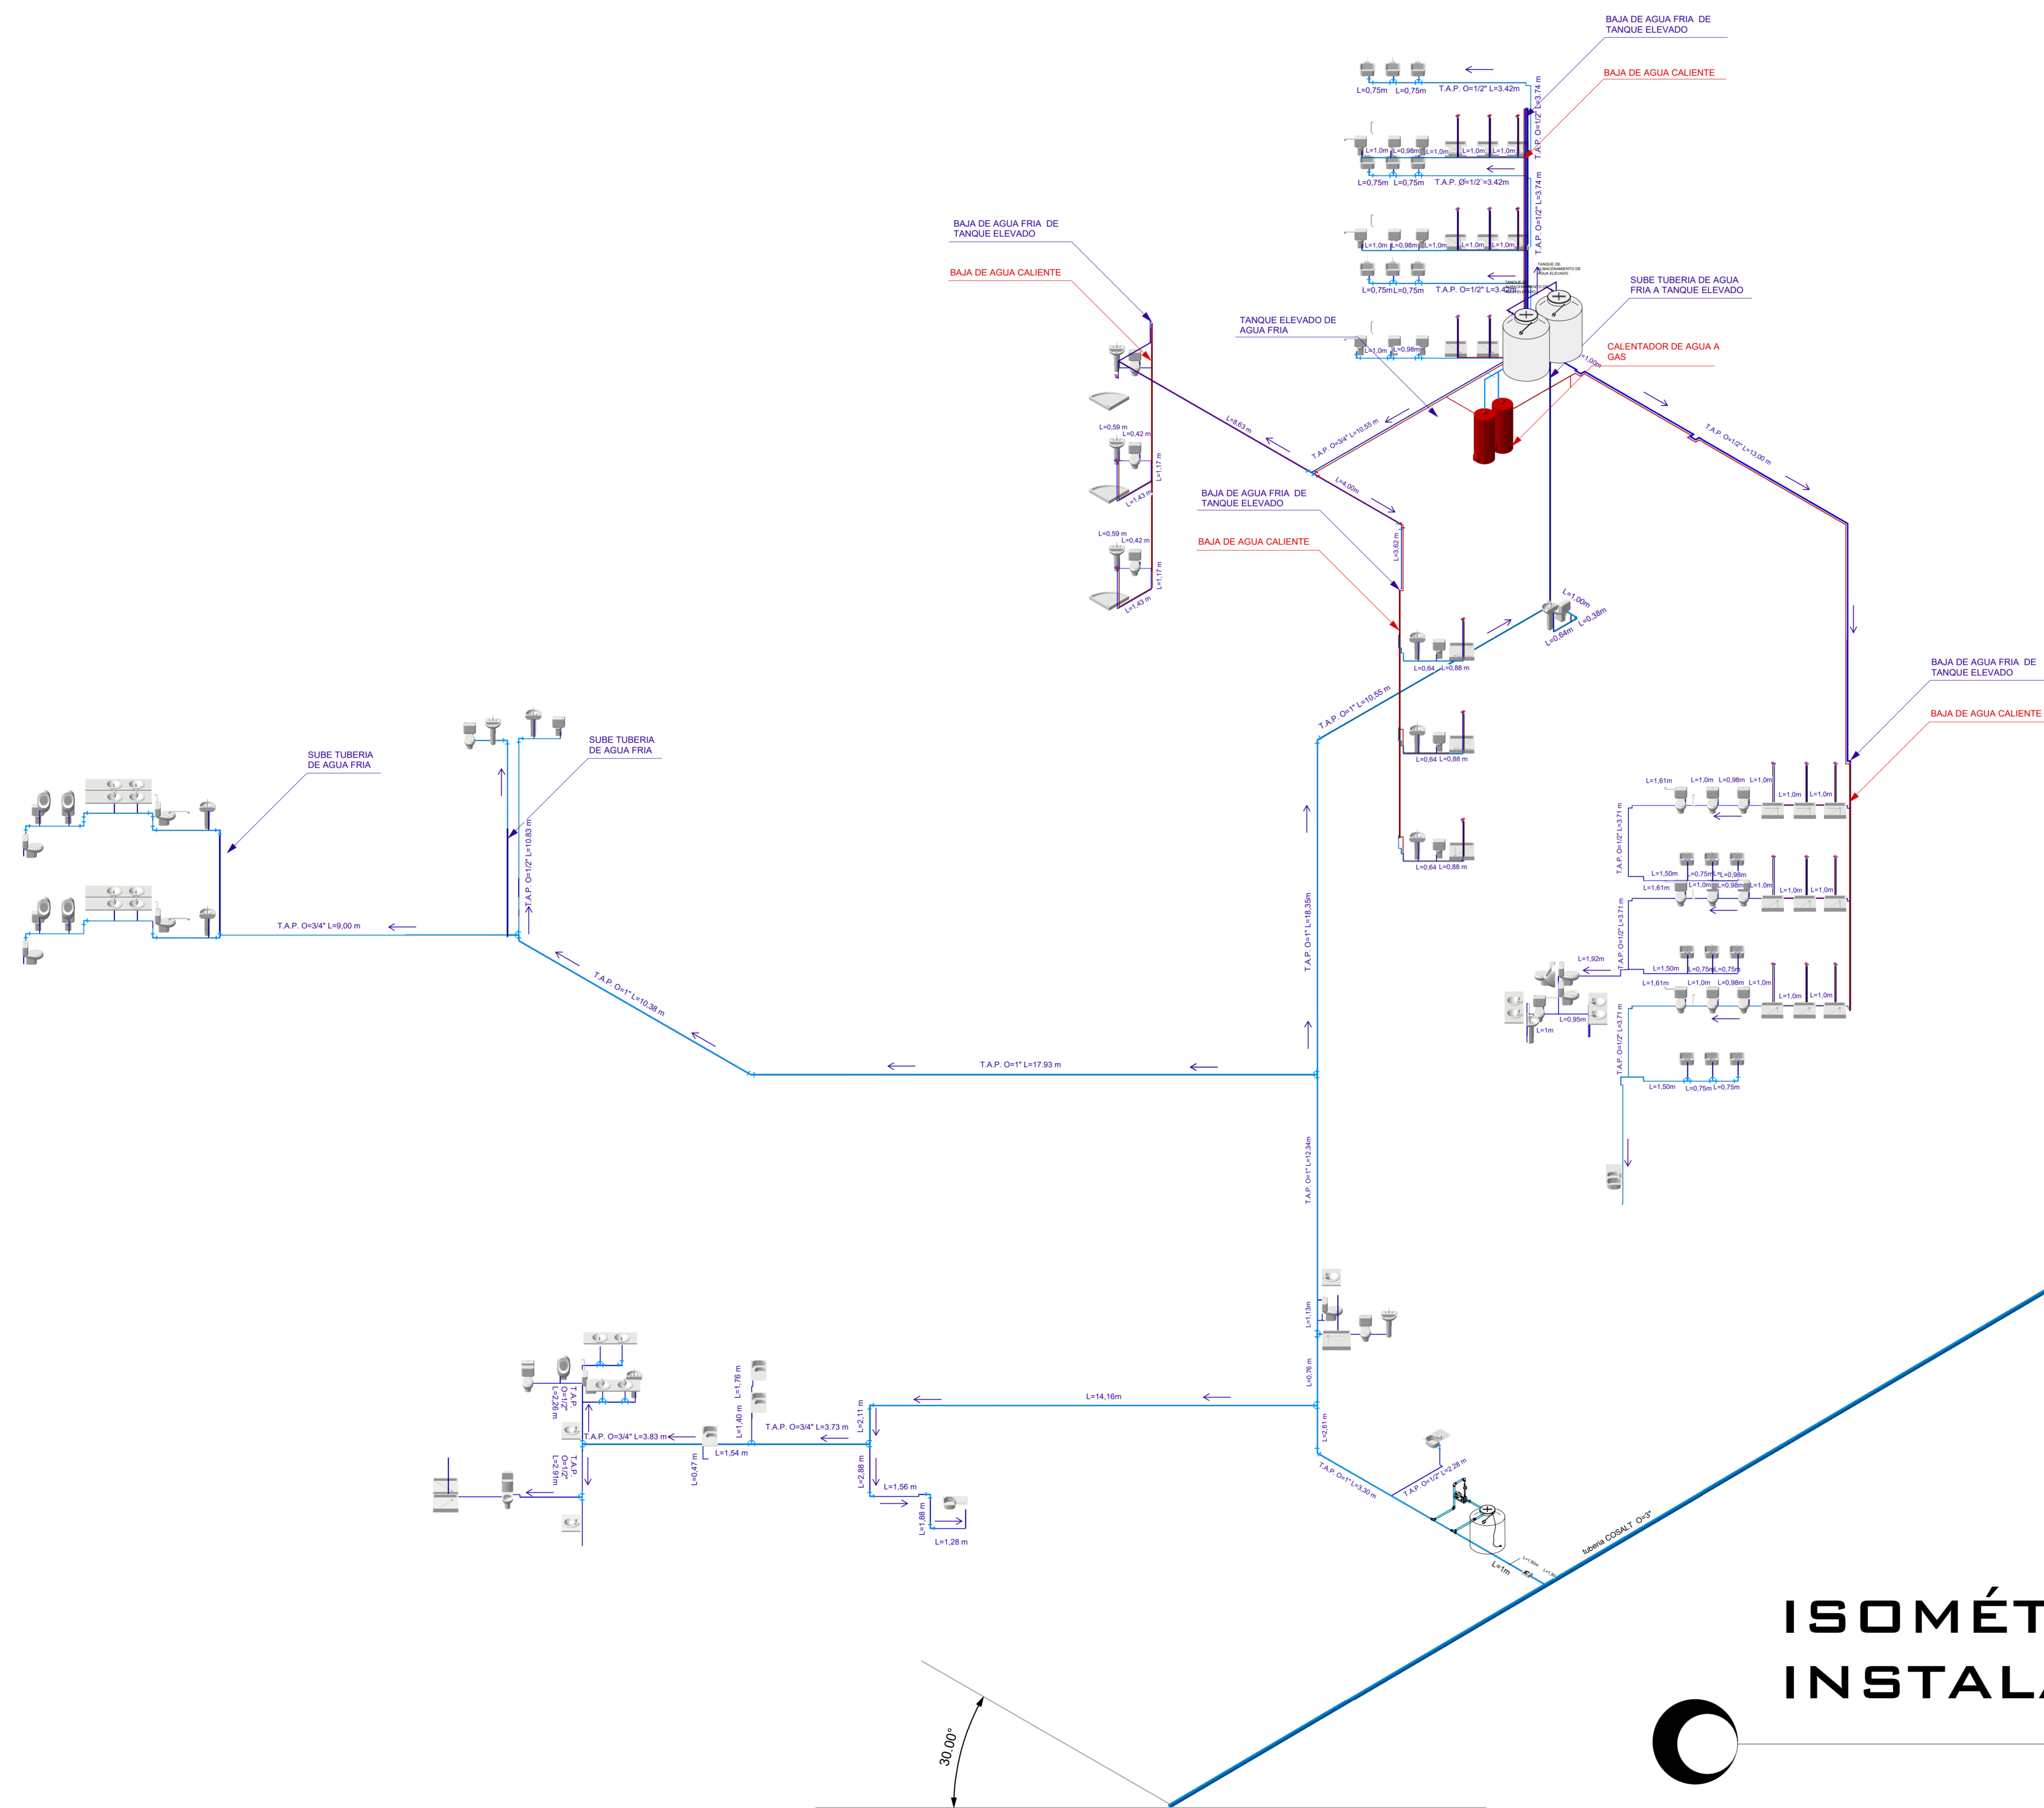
BAJA DE AGUA FRIA DE TANQUE ELEVADO

BAJA DE AGUA CALIENTE

L=0,75m L=0,75m T.A.P. O=1/2" L=3.42m

T.A.P. O=1/2" L=3.74 m

L=1,0m L=0,98m L=1,0m L=1,0m L=1,0m

L=0,75m L=0,75m T.A.P. Ø=1/2" L=3.42m

T.A.P. O=1/2" L=3.74 m

L=1,0m L=0,98m L=1,0m L=1,0m L=1,0m

L=0,75m L=0,75m T.A.P. O=1/2" L=3.42m

SUBE TUBERIA DE AGUA FRIA A TANQUE ELEVADO

TANQUE ELEVADO DE AGUA FRIA

L=1,0m L=0,98m

CALENTADOR DE AGUA A GAS

L=1,00m

BAJA DE AGUA FRIA DE TANQUE ELEVADO

BAJA DE AGUA CALIENTE

L=8,63 m

T.A.P. O=3/4" L=10,55 m

T.A.P. O=1/2" L=13,00 m

L=0,59 m L=0,42 m L=1,17 m L=1,43 m

L=0,59 m L=0,42 m L=1,17 m L=1,43 m

L=4,00m

BAJA DE AGUA FRIA DE TANQUE ELEVADO

BAJA DE AGUA CALIENTE

L=3,62 m

L=1,00m L=0,38m L=0,64m

L=0,64 L=0,88 m

T.A.P. O=1" L=10,55 m

L=0,64 L=0,88 m

L=0,64 L=0,88 m

BAJA DE AGUA FRIA DE TANQUE ELEVADO

BAJA DE AGUA CALIENTE

SUBE TUBERIA DE AGUA FRIA

SUBE TUBERIA DE AGUA FRIA

T.A.P. O=1/2" L=10,83 m

T.A.P. O=3/4" L=9,00 m

T.A.P. O=1" L=18,35m

L=1,61m L=1,0m L=0,98m L=1,0m L=1,0m L=1,0m

T.A.P. O=1/2" L=3,71 m

L=1,50m L=0,75m L=0,98m

L=1,61m L=1,0m L=0,98m L=1,0m L=1,0m L=1,0m

T.A.P. O=1/2" L=3,71 m

L=1,92m

L=1,50m L=0,75m L=0,75m

L=1,61m L=1,0m L=0,98m L=1,0m L=1,0m L=1,0m

L=1m L=0,95m

T.A.P. O=1/2" L=3,71 m

L=1,50m L=0,75m L=0,75m

T.A.P. O=1" L=10,38 m

T.A.P. O=1" L=17.93 m

T.A.P. O=1" L=12,34m

L=1,13m

L=0,76 m

L=14,16m

L=2,61 m

T.A.P. O=1/2" L=2,26 m

T.A.P. O=3/4" L=3.83 m

L=1,76 m

L=1,40 m

L=1,54 m

T.A.P. O=3/4" L=3.73 m

L=2,11 m

L=0,47 m

T.A.P. O=1/2" L=2,91m

L=2,88 m

L=1,56 m

L=1,88 m

L=1,28 m

T.A.P. O=1" L=3,30 m

T.A.P. O=1/2" L=2,28 m

L=1m

tuberia COSALT O=3"

ISOMÉT

INSTAL

30,00°